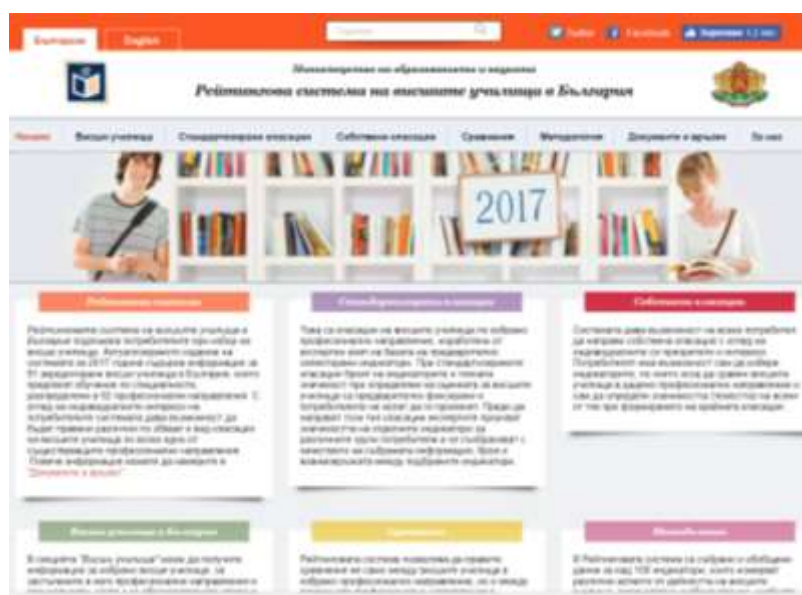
Български English

Twitter Facebook

Министерство на образованието и науката
Рейтингова система на висшите училища в България

Начало Висши училища Стандартизирани класации Собствени класации Сравнения Методология Документи и архиви За нас

2017

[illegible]

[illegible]

Собствени класации

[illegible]

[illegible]

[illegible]

Висши училища в България

Сравнения

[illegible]

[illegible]

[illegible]

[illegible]